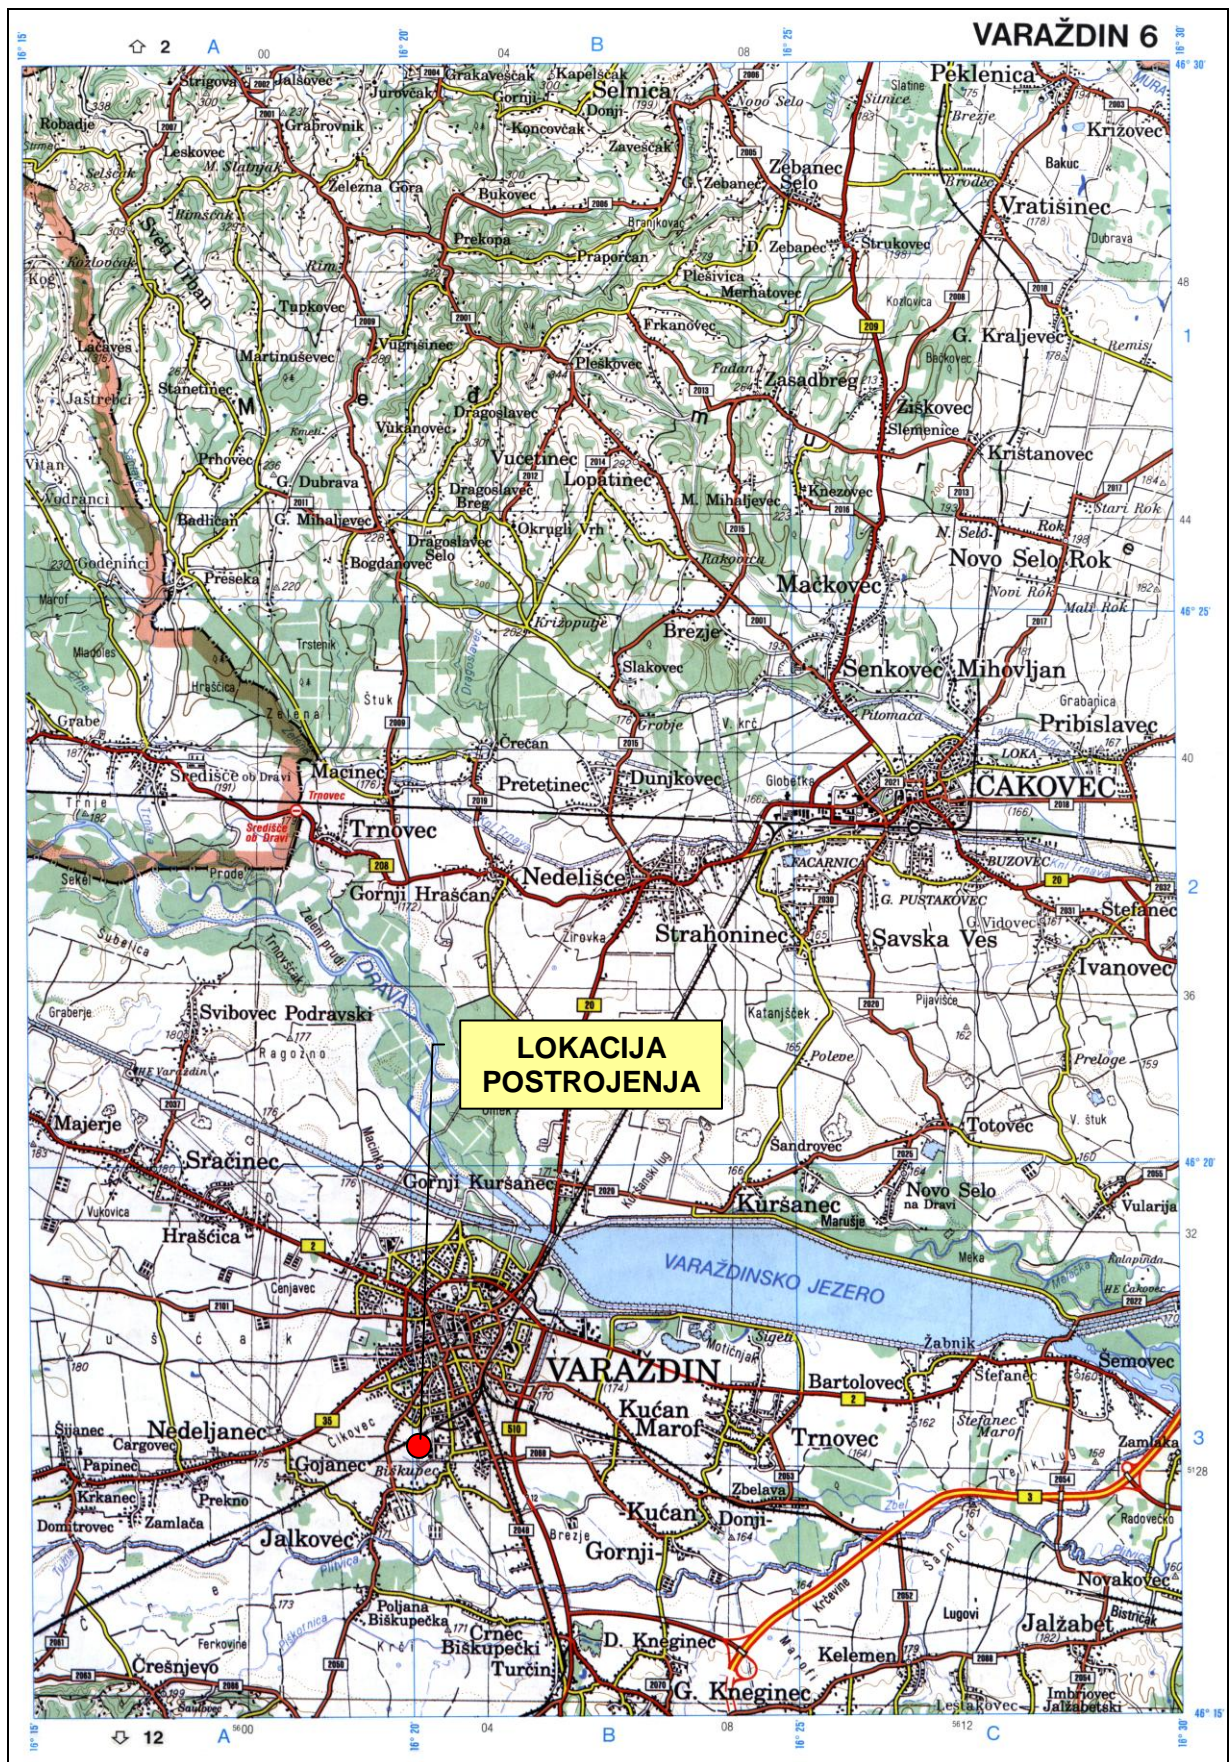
VARAŽDIN 6

2 A 00 04 B 08

46° 30'

Peklenica
Strigova
Jalšovec
Grakaveščak
Kapelščak
Selnica
Robadje
Grabrovnik
Juroveak
Gornji
Donji
Novo Selo
Sitnice
Slatine
Brezje
Križovec
Leskovec
M. Slatnjak
Končovčak
Zavešćak
Bakuc
Zebanec Selo
Železna Gora
G. Zebanec
Vratišinec
Sveti Urban
Bukovec
Dubrava
Prekopa
Praporčan
D. Zebanec
Strukovec
Plešivica
Merhatovec
Kozlovica
Tupkovec
Rim
Kog
Frkanovec
G. Kraljevec
Remis
Lačaves
Martinuševec
Vučetinec
Pleškovec
Fudan
Zasadbreg
Bogdanovec
Jastrebci
Stanetinec
M
e
d
i
m
u
r
j
e
Dragoslavec
Žiškovec
Slemenica
Vukanovec
Vitan
Prhovec
Vučetinec
Lopatinec
Kristanovec
Godovanci
G. Dubrava
G. Mihaljevec
Dragoslavec Breg
M. Mihaljevec
Knezovec
Stari Rok
Badličan
Okrugli Vrh
N. Selo
Dragoslavec Selo
Rakovica
Novo Selo Rok
Godeninci
Preseka
Novi Rok
Marof
Mačkovec
Mali Rok
Križopotje
Brezje
Trstenik
Miadoles
Slakovec
Šenkovec
Mihovljan
Hrašćica
Šćuk
Grbavica
Grobje
V. krč
Pitomača
Pribislavec
Zelena
Grabe
Mačinec
Črečan
Središće ob Dravi
Pretetinec
Dunjkovec
Globetka
LOKA
ČAKOVEC
Trnovec
Trnje
Središće ob Dravi
Trnovec
Nedelišće
Prođe
BUZOVEC
NACARNIC
G. PUSTAKOVEC
Štefanec
Sekel
Gornji Hrašćan
Žirovka
Strahoninec
G. Vidovec
Savska Ves
Ivanovec
Subotica
Drava
Katanjšček
Pijavišće
Graberje
Svibovec Podravski
Ragozno
Polevec
Preloge
LOKACIJA POSTROJENJA
V. štuk
Majerje
Sandrovec
Totovec
Sračinec
Gornji Kuršanec
Kuršanec
Novo Selo na Dravi
Vularija
Vukovica
Hrašćica
Marušje
VARAŽDINSKO JEZERO
Meka
Kulapinda
Cenjavec
Žabnik
Šemovec
VARAŽDIN
Motičnjak
Bartolovec
Štefanec
Šijanec
Nedeljanec
Cargovec
Čikovec
Kućan Marof
Trnovec
Štefanec Marof
Zamlaka
Papinec
Gojanec
Biškupec
Zbelava
Krkanec
Prekno
Kućan
Donji
Radovečko
Domitrovec
Zamlača
Jalkovec
Brezje
Gornji
Novakovec
Poljana Biškupečka
Črnec Biškupečki
Lugovi
Jalžabet
D. Kneginec
Bistričak
Ferkovine
Turčin
Kelemen
Črešnjevo
G. Kneginec
Leštakovec
Imbriovec Jalžabetski

1
2
3
48
44
40
36
32
28
46° 25'
46° 20'
46° 15'
16° 15'
16° 20'
16° 25'
16° 30'
12 A 00 04 B 08 12 C